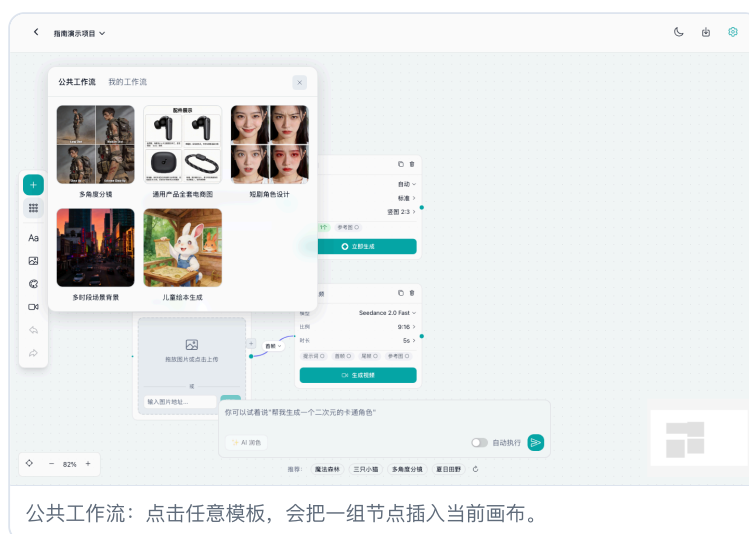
指南演示项目

公共工作流　我的工作流

多角度分镜

配件展示

通用产品全套电商图

短剧角色设计

多时段场景背景

儿童绘本生成

自动
标准
竖图 2:3
1个　参考图
立即生成

Seedance 2.0 Fast
9:16
5s
首尾帧　参考图
生成视频

拖放图片或点击上传
或
输入图片地址...

你可以试着说"帮我生成一个二次元的卡通角色"

AI 润色

自动执行

82%

推荐：魔法森林　三只小猫　多角度分镜　夏日田野

公共工作流：点击任意模板，会把一组节点插入当前画布。